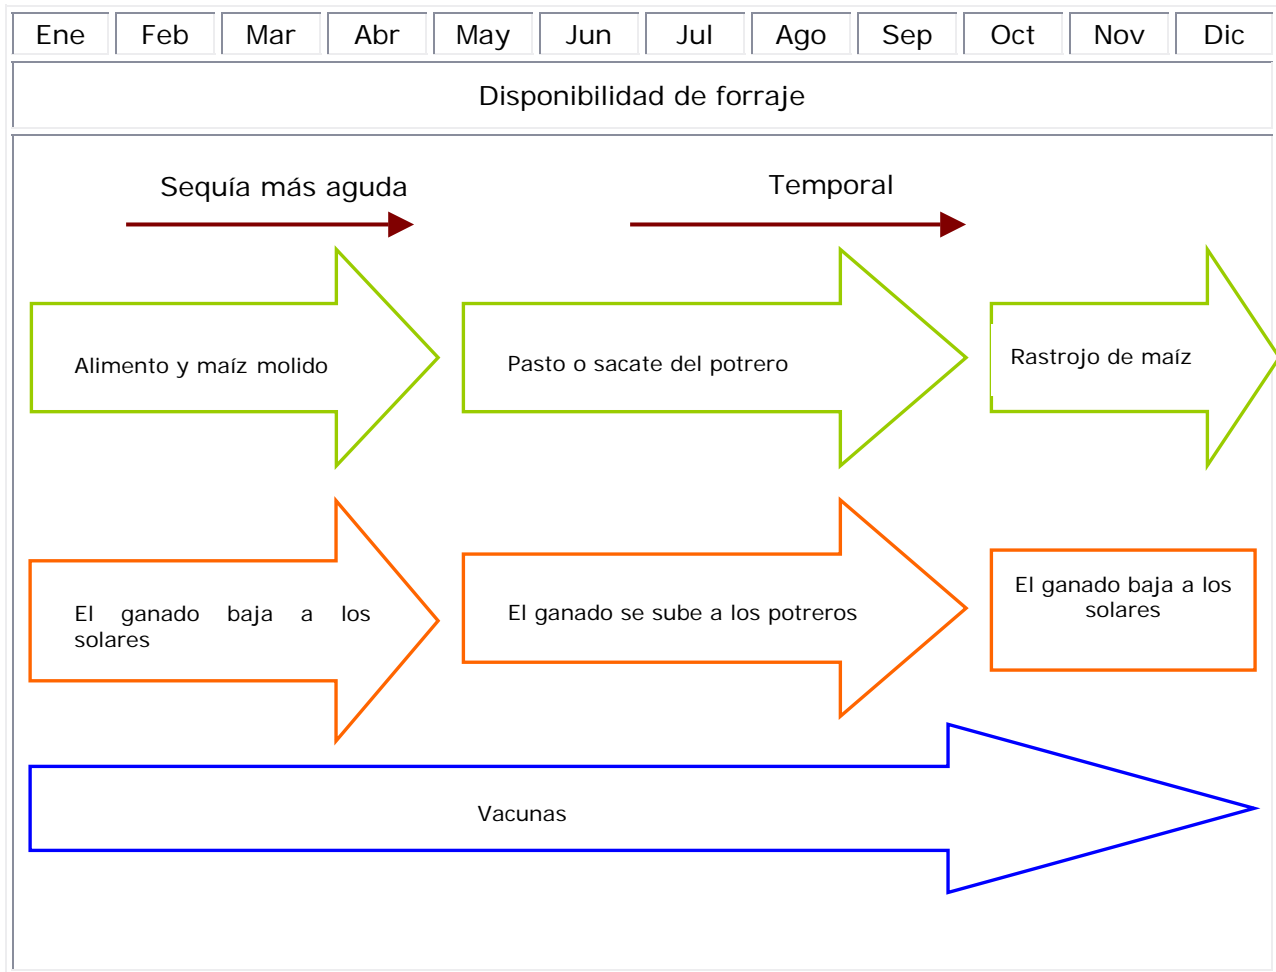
| Ene | Feb | Mar | Abr | May | Jun | Jul | Ago | Sep | Oct | Nov | Dic |
|---|---|---|---|---|---|---|---|---|---|---|---|

Disponibilidad de forraje

Sequía más aguda

Temporal

Alimento y maíz molido

Pasto o sacate del potrero

Rastrojo de maíz

El ganado baja a los solares

El ganado se sube a los potreros

El ganado baja a los solares

Vacunas